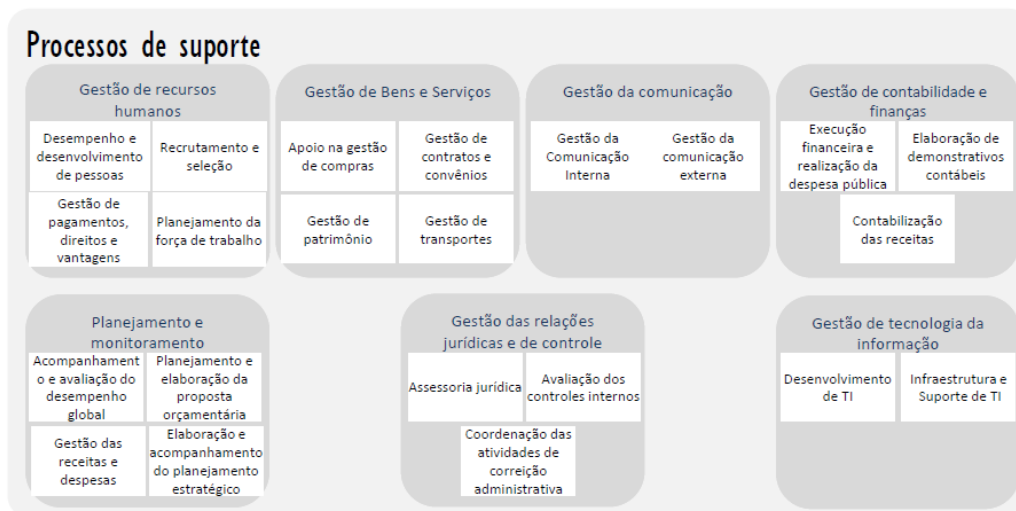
Processos de suporte

Gestão de recursos humanos

Desempenho e desenvolvimento de pessoas

Recrutamento e seleção

Gestão de pagamentos, direitos e vantagens

Planejamento da força de trabalho

Gestão de Bens e Serviços

Apoio na gestão de compras

Gestão de contratos e convênios

Gestão de patrimônio

Gestão de transportes

Gestão da comunicação

Gestão da Comunicação Interna

Gestão da comunicação externa

Gestão de contabilidade e finanças

Execução financeira e realização da despesa pública

Elaboração de demonstrativos contábeis

Contabilização das receitas

Planejamento e monitoramento

Acompanhamento e avaliação do desempenho global

Planejamento e elaboração da proposta orçamentária

Gestão das receitas e despesas

Elaboração e acompanhamento do planejamento estratégico

Gestão das relações jurídicas e de controle

Assessoria jurídica

Avaliação dos controles internos

Coordenação das atividades de correição administrativa

Gestão de tecnologia da informação

Desenvolvimento de TI

Infraestrutura e Suporte de TI